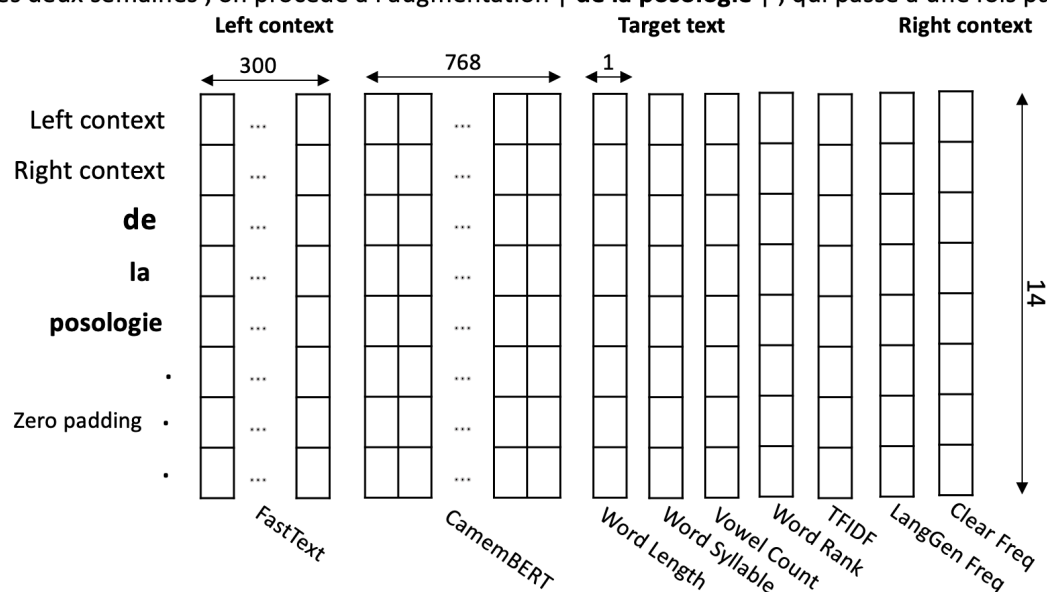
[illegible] deux semaines , on procède à l'augmentation | **de la posologie** | , qui passe à une fois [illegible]

Left context

Target text

Right context

300

768

1

Left context

Right context

**de**

**la**

**posologie**

Zero padding

14

...

FastText

CamemBERT

Word Length

Word Syllable

Vowel Count

Word Rank

TFIDF

LangGen Freq

Clear Freq